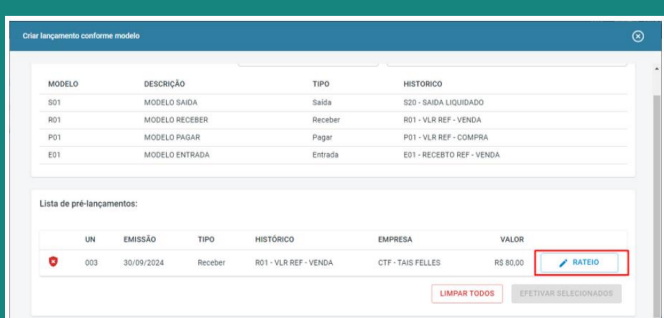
Criar lançamento conforme modelo

| MODELO | DESCRIÇÃO | TIPO | HISTORICO |
|---|---|---|---|
| S01 | MODELO SAIDA | Saída | S20 - SAIDA LIQUIDADO |
| R01 | MODELO RECEBER | Receber | R01 - VLR REF - VENDA |
| P01 | MODELO PAGAR | Pagar | P01 - VLR REF - COMPRA |
| E01 | MODELO ENTRADA | Entrada | E01 - RECEBTO REF - VENDA |

Lista de pré-lançamentos:

| UN | EMISSÃO | TIPO | HISTÓRICO | EMPRESA | VALOR | |
|---|---|---|---|---|---|---|
| 003 | 30/09/2024 | Receber | R01 - VLR REF - VENDA | CTF - TAIS FELLES | R$ 80,00 | RATEIO |

LIMPAR TODOS

EFETIVAR SELECIONADOS